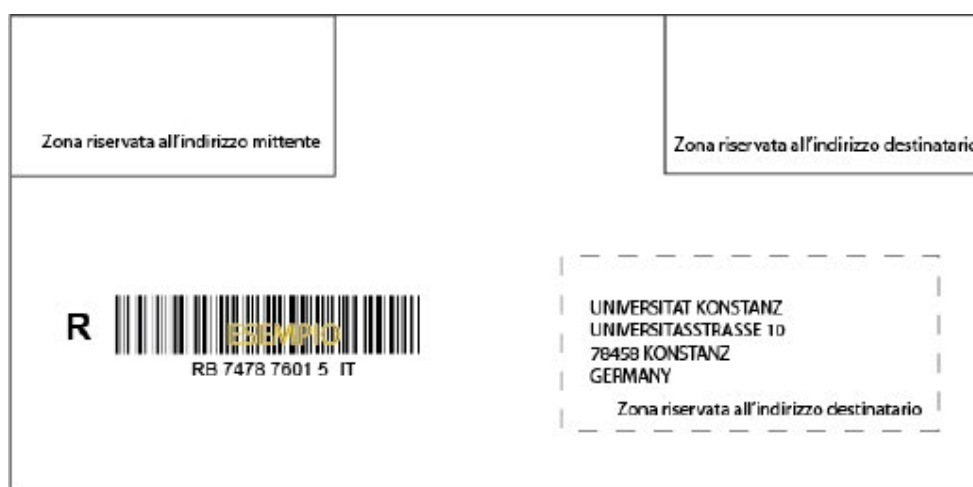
Zona riservata all'indirizzo mittente

Zona riservata all'indirizzo destinatario

R

ESEMPIO

RB 7478 7601 5 IT

UNIVERSITAT KONSTANZ
UNIVERSITASSTRASSE 10
78458 KONSTANZ
GERMANY

Zona riservata all'indirizzo destinatario